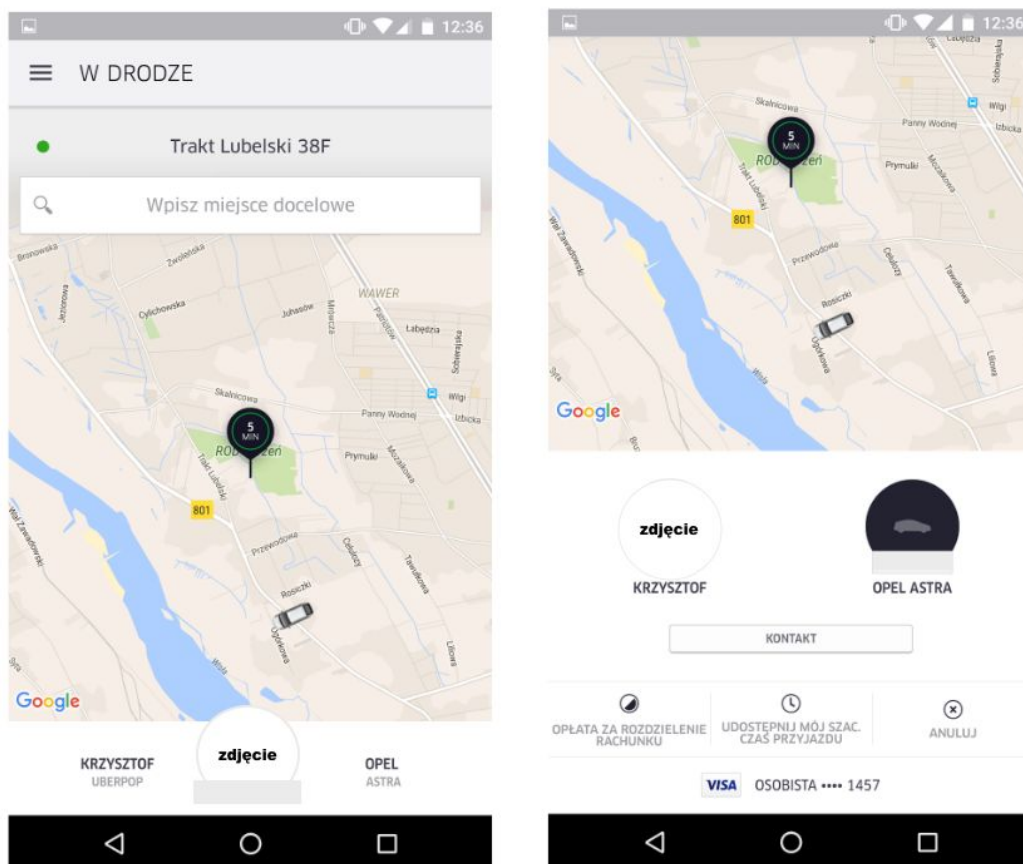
12:36

W DRODZE

Trakt Lubelski 38F

Wpisz miejsce docelowe

Bronowska
Zwoleńska
Jeziorowa
Cylichowska
Juhasów
Mrówcza
WAWER
Łabędzia
Skalnicowa
Wilgi
Izbicka
Panny Wodnej
5 MIN
Prymulki
Trakt Lubelski
801
Wał Zawadowski
Przewodowa
Celulozy
Rosiczki
Tawułkowa
Liliowa
Wisła
Google

KRZYSZTOF
UBERPOP
zdjęcie
OPEL
ASTRA

12:36

Skalnicowa
Panny Wodnej
Wilgi
Izbicka
5 MIN
Prymulki
Trakt Lubelski
801
Wał Zawadowski
Przewodowa
Celulozy
Rosiczki
Tawułkowa
Liliowa
Wisła
Google

zdjęcie
KRZYSZTOF
OPEL ASTRA

KONTAKT

OPŁATA ZA ROZDZIELENIE RACHUNKU
UDOSTĘPNIJ MÓJ SZAC. CZAS PRZYJAZDU
ANULUJ

VISA OSOBISTA •••• 1457